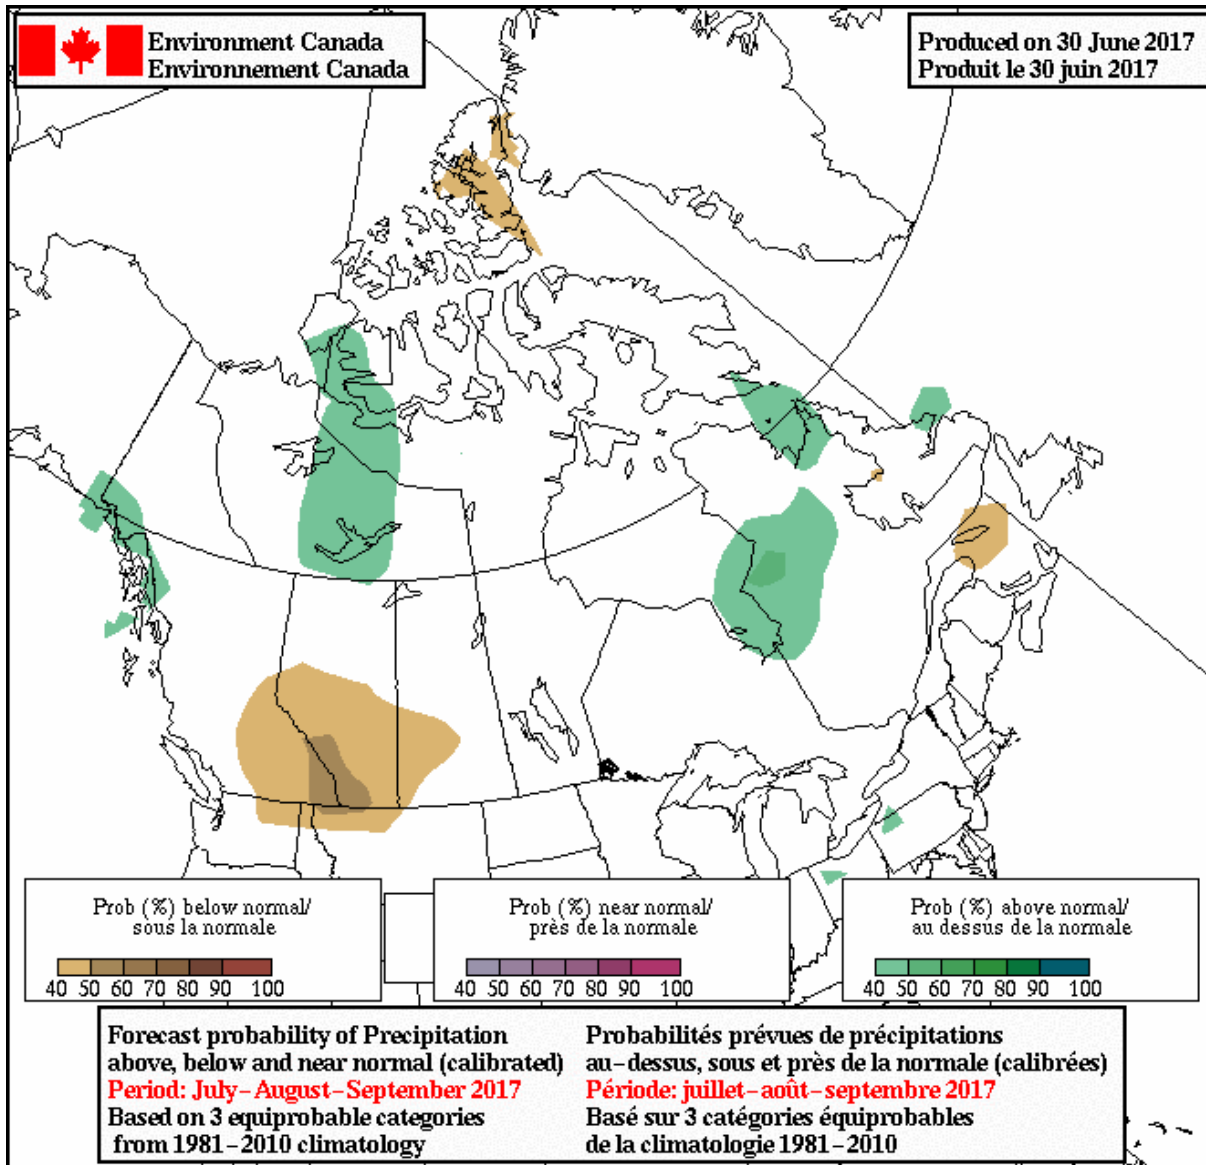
Environment Canada
Environnement Canada

Produced on 30 June 2017
Produit le 30 juin 2017

Prob (%) below normal/
sous la normale

40 50 60 70 80 90 100

Prob (%) near normal/
près de la normale

40 50 60 70 80 90 100

Prob (%) above normal/
au dessus de la normale

40 50 60 70 80 90 100

Forecast probability of Precipitation
above, below and near normal (calibrated)
Period: July–August–September 2017
Based on 3 equiprobable categories
from 1981–2010 climatology

Probabilités prévues de précipitations
au–dessus, sous et près de la normale (calibrées)
Période: juillet–août–septembre 2017
Basé sur 3 catégories équiprobables
de la climatologie 1981–2010